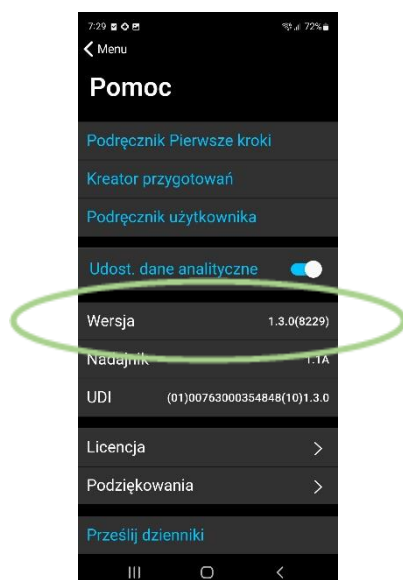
7:29
72%
Menu

Pomoc

Podręcznik Pierwsze kroki

Kreator przygotowań

Podręcznik użytkownika

Udost. dane analityczne

Wersja 1.3.0(8229)

Nadajnik 1.1A

UDI (01)00763000354848(10)1.3.0

Licencja

Podziękowania

Prześlij dzienniki